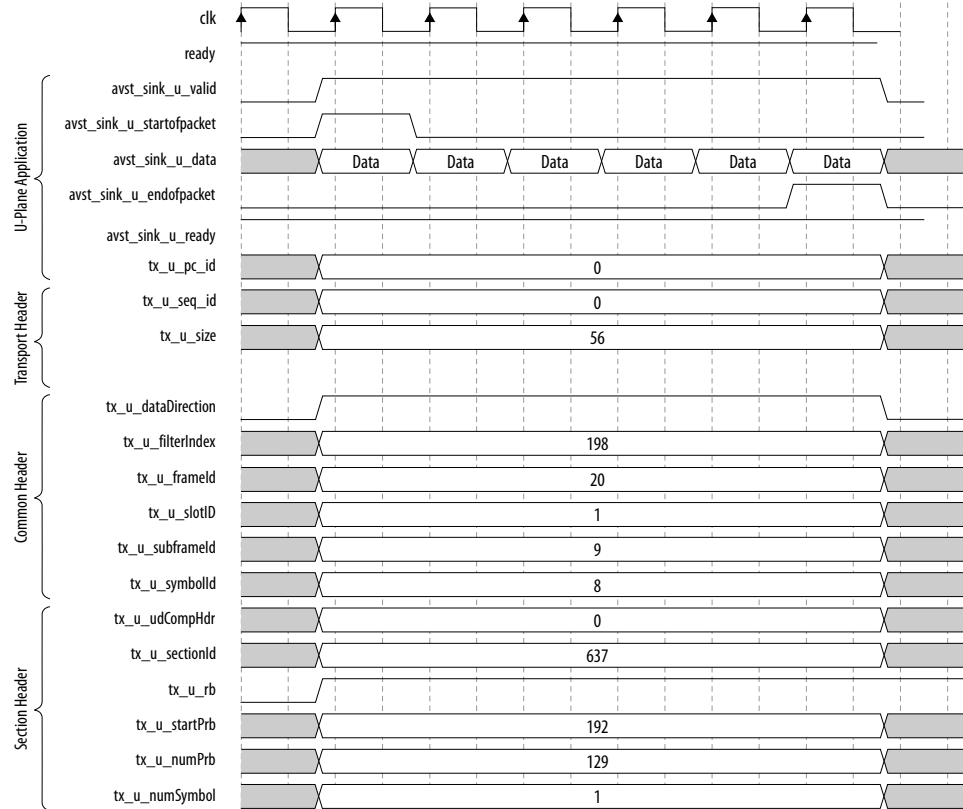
clk
ready
U-Plane Application
avst_sink_u_valid
avst_sink_u_startofpacket
avst_sink_u_data
Data
Data
Data
Data
Data
Data
avst_sink_u_endofpacket
avst_sink_u_ready
tx_u_pc_id
0
Transport Header
tx_u_seq_id
0
tx_u_size
56
Common Header
tx_u_dataDirection
tx_u_filterIndex
198
tx_u_frameId
20
tx_u_slotID
1
tx_u_subframeId
9
tx_u_symbolId
8
Section Header
tx_u_udCompHdr
0
tx_u_sectionId
637
tx_u_rb
tx_u_startPrb
192
tx_u_numPrb
129
tx_u_numSymbol
1